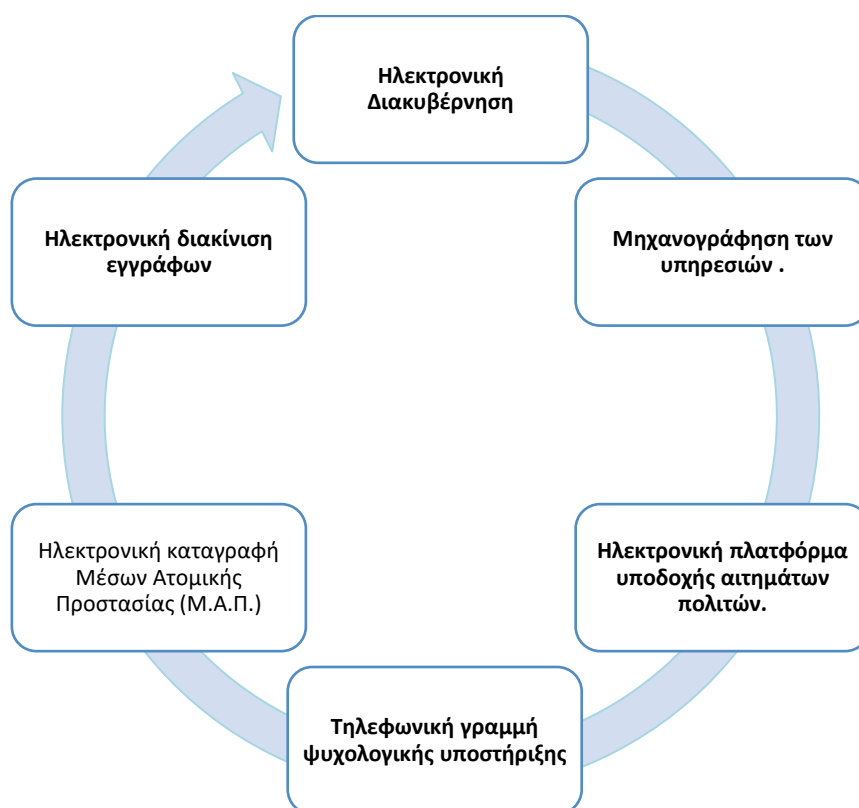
Ηλεκτρονική Διακυβέρνηση

Μηχανογράφηση των υπηρεσιών .

Ηλεκτρονική πλατφόρμα υποδοχής αιτημάτων πολιτών.

Τηλεφωνική γραμμή ψυχολογικής υποστήριξης

Ηλεκτρονική καταγραφή Μέσων Ατομικής Προστασίας (Μ.Α.Π.)

Ηλεκτρονική διακίνιση εγγράφων